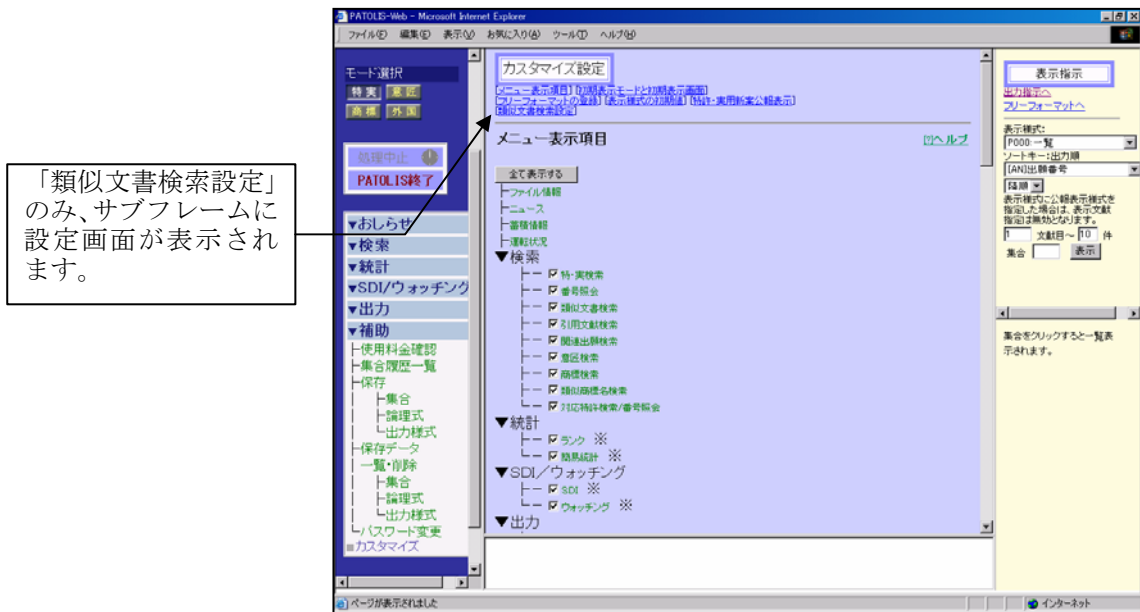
「類似文書検索設定」のみ、サブフレームに設定画面が表示されます。

PATOLIS-Web - Microsoft Internet Explorer

ファイル(F) 編集(E) 表示(V) お気に入り(A) ツール(T) ヘルプ(H)

モード選択
特実 意匠
商標 外国

処理中止
PATOLIS終了

▼おしらせ
▼検索
▼統計
▼SDI/ウォッチング
▼出力
▼補助
├使用料金確認
├集合履歴一覧
├保存
│ ├集合
│ ├論理式
│ └出力様式
├保存データ
│一覧・削除
│ ├集合
│ ├論理式
│ └出力様式
└パスワード変更
■カスタマイズ

カスタマイズ設定
[メニュー表示項目] [初期表示モードと初期表示画面] [フリーフォーマットの登録] [表示様式の初期値] [特許・実用新案公報表示] [類似文書検索設定]

メニュー表示項目
[?]ヘルプ

全て表示する
├ファイル情報
├ニュース
├審判情報
├運転状況
▼検索
├ー ☑ 特・実検索
├ー ☑ 番号照会
├ー ☑ 類似文書検索
├ー ☑ 引用文献検索
├ー ☑ 関連出願検索
├ー ☑ 意匠検索
├ー ☑ 商標検索
├ー ☑ 類似商標名検索
└ー ☑ 対応特許検索/番号照会
▼統計
├ー ☑ ランク ※
└ー ☑ 簡易統計 ※
▼SDI/ウォッチング
├ー ☑ SDI ※
└ー ☑ ウォッチング ※
▼出力

表示指示
出力指示へ
フリーフォーマットへ

表示様式:
P000:一覧
ソートキー:出力順
[AN]出願番号
降順
表示様式に公報表示様式を指定した場合は、表示文献指定は無効となります。
1 文献目～ 10 件
集合 表示

集合をクリックすると一覧表示されます。

ページが表示されました
インターネット